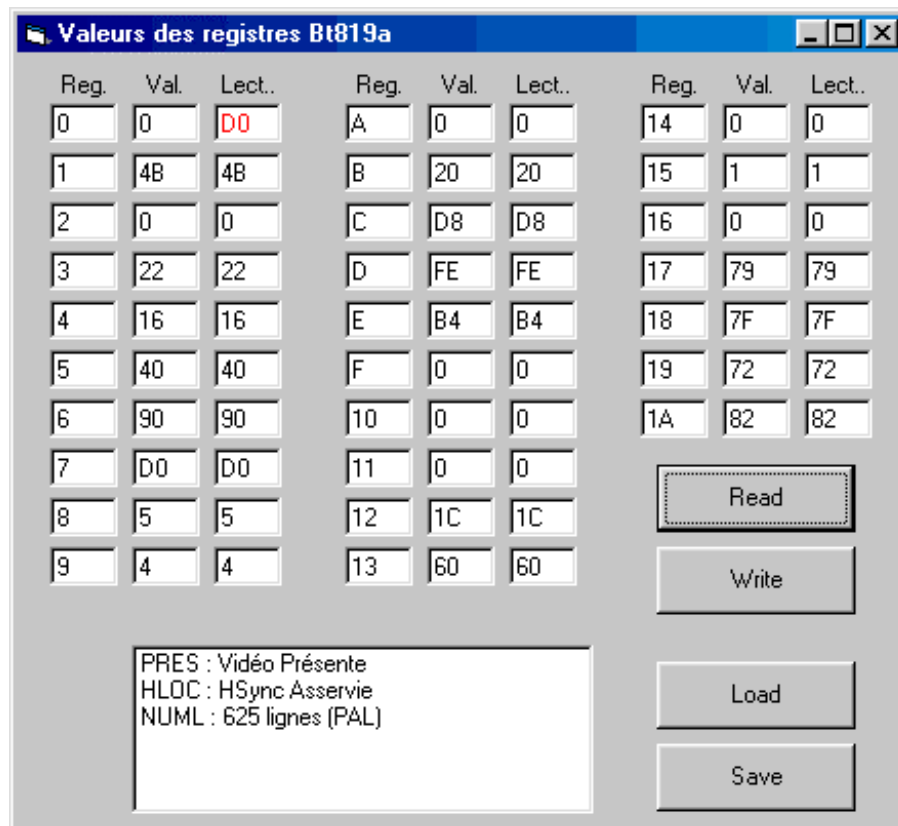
Valeurs des registres Bt819a

| Reg. | Val. | Lect.. |
|---|---|---|
| 0 | 0 | D0 |
| 1 | 4B | 4B |
| 2 | 0 | 0 |
| 3 | 22 | 22 |
| 4 | 16 | 16 |
| 5 | 40 | 40 |
| 6 | 90 | 90 |
| 7 | D0 | D0 |
| 8 | 5 | 5 |
| 9 | 4 | 4 |

| Reg. | Val. | Lect.. |
|---|---|---|
| A | 0 | 0 |
| B | 20 | 20 |
| C | D8 | D8 |
| D | FE | FE |
| E | B4 | B4 |
| F | 0 | 0 |
| 10 | 0 | 0 |
| 11 | 0 | 0 |
| 12 | 1C | 1C |
| 13 | 60 | 60 |

| Reg. | Val. | Lect.. |
|---|---|---|
| 14 | 0 | 0 |
| 15 | 1 | 1 |
| 16 | 0 | 0 |
| 17 | 79 | 79 |
| 18 | 7F | 7F |
| 19 | 72 | 72 |
| 1A | 82 | 82 |

Read

Write

PRES : Vidéo Présente
HLOC : HSync Asservie
NUML : 625 lignes (PAL)

Load

Save